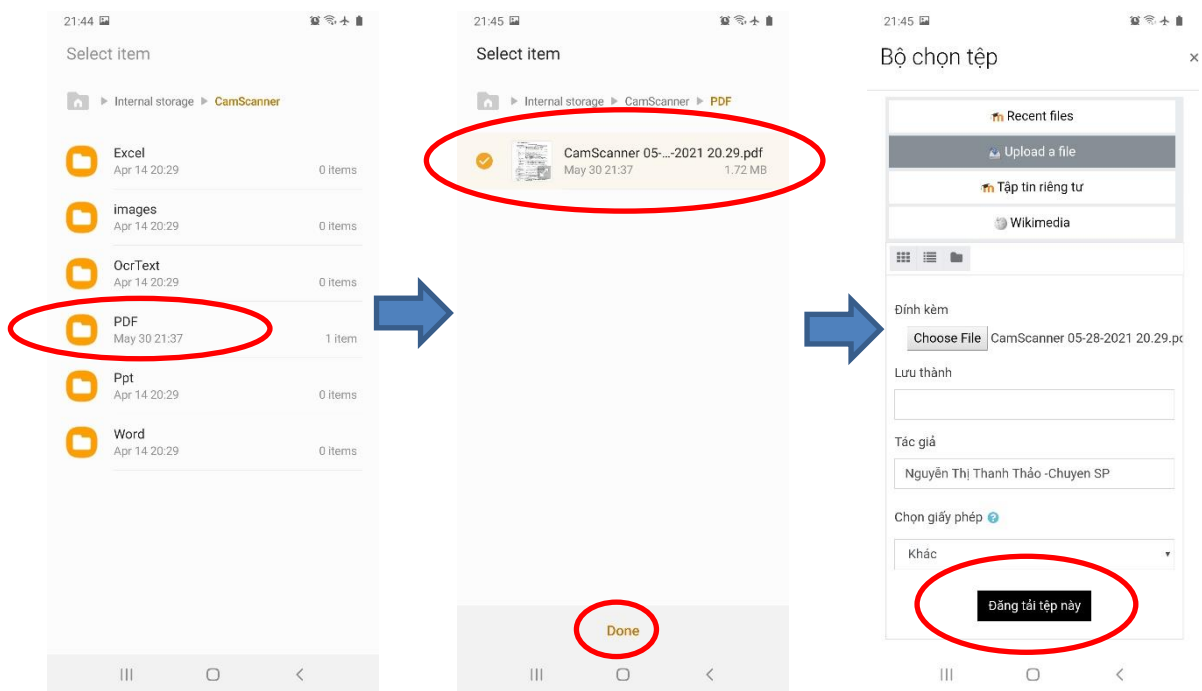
21:44

Select item

Internal storage ▸ CamScanner

Excel
Apr 14 20:29 0 items

images
Apr 14 20:29 0 items

OcrText
Apr 14 20:29 0 items

PDF
May 30 21:37 1 item

Ppt
Apr 14 20:29 0 items

Word
Apr 14 20:29 0 items

21:45

Select item

Internal storage ▸ CamScanner ▸ PDF

CamScanner 05-...-2021 20.29.pdf
May 30 21:37 1.72 MB

Done

21:45

Bộ chọn tệp

×

Recent files

Upload a file

Tập tin riêng tư

Wikimedia

Đính kèm

Choose File CamScanner 05-28-2021 20.29.pd

Lưu thành

Tác giả

Nguyễn Thị Thanh Thảo -Chuyen SP

Chọn giấy phép

Khác

Đăng tải tệp này